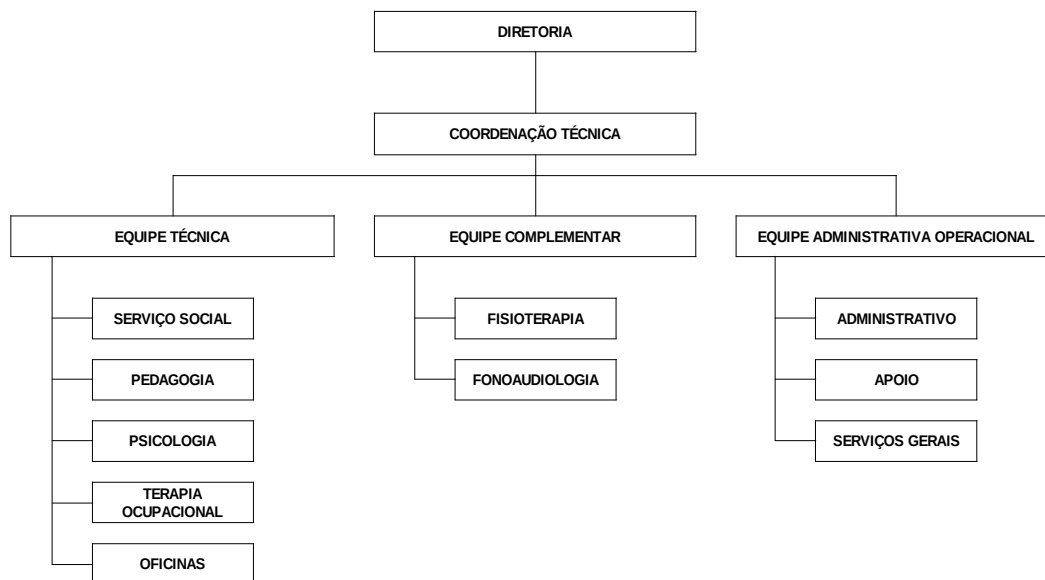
DIRETORIA

COORDENAÇÃO TÉCNICA

EQUIPE TÉCNICA

SERVIÇO SOCIAL

PEDAGOGIA

PSICOLOGIA

TERAPIA OCUPACIONAL

OFICINAS

EQUIPE COMPLEMENTAR

FISIOTERAPIA

FONOAUDIOLOGIA

EQUIPE ADMINISTRATIVA OPERACIONAL

ADMINISTRATIVO

APOIO

SERVIÇOS GERAIS